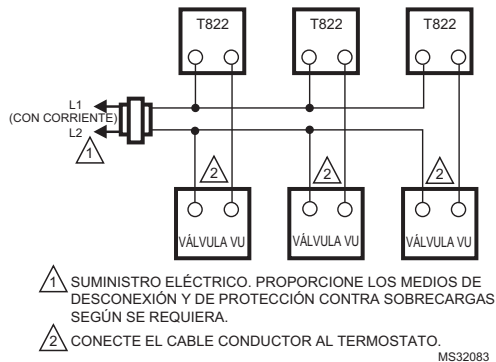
T822

T822

T822

L1
(CON CORRIENTE)
L2

1

2

2

2

VÁLVULA VU

VÁLVULA VU

VÁLVULA VU

1 SUMINISTRO ELÉCTRICO. PROPORCIONE LOS MEDIOS DE DESCONEXIÓN Y DE PROTECCIÓN CONTRA SOBRECARGAS SEGÚN SE REQUIERA.

2 CONECTE EL CABLE CONDUCTOR AL TERMOSTATO.

MS32083